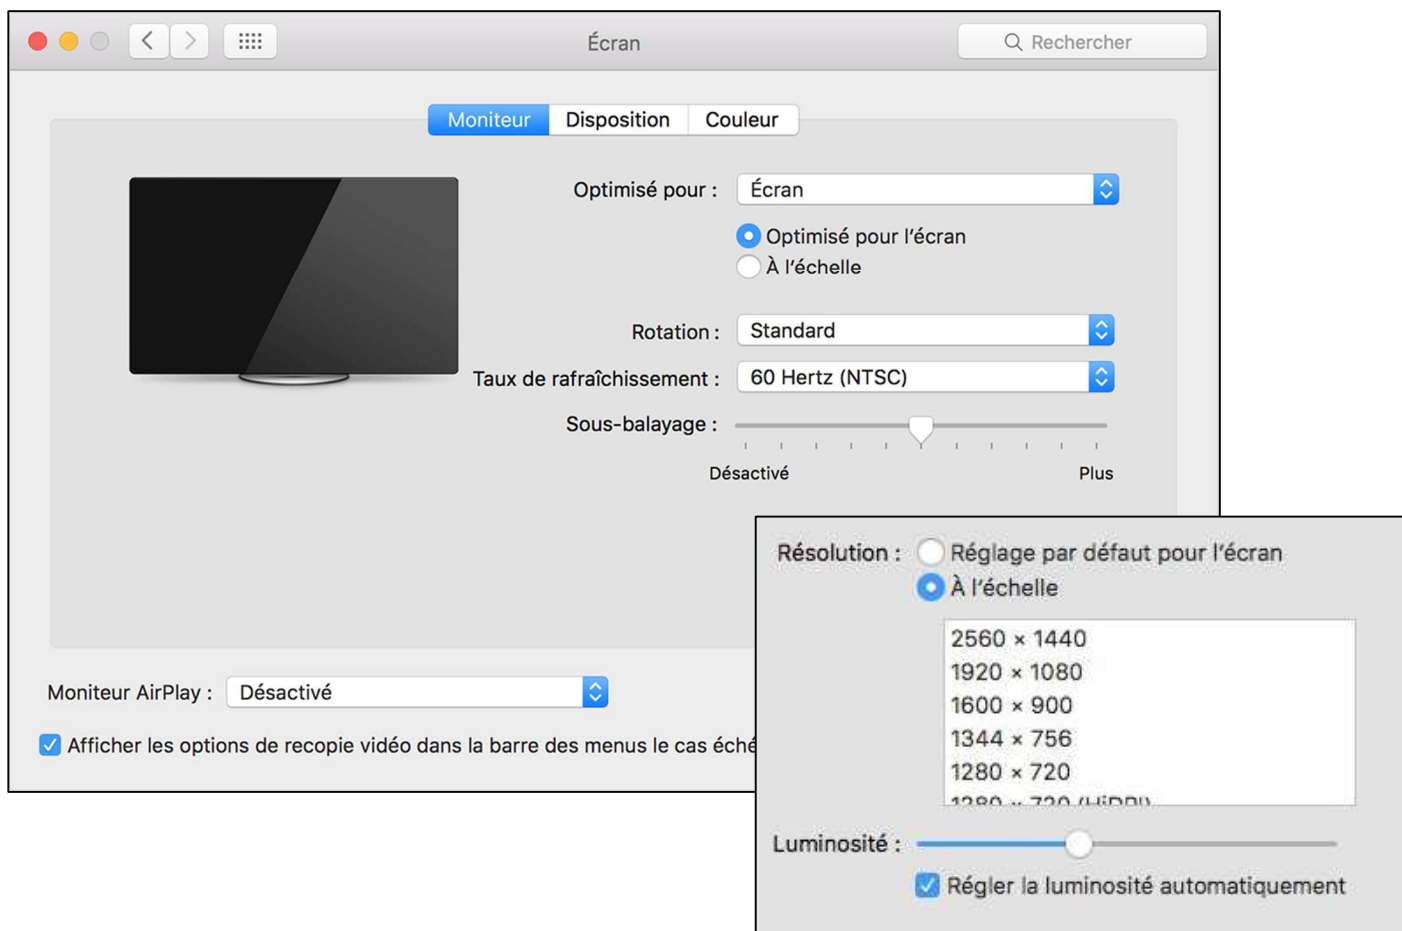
Écran

Rechercher

Moniteur | Disposition | Couleur

Optimisé pour : Écran

Optimisé pour l'écran
À l'échelle

Rotation : Standard

Taux de rafraîchissement : 60 Hertz (NTSC)

Sous-balayage :

Désactivé Plus

Moniteur AirPlay : Désactivé

Afficher les options de recopie vidéo dans la barre des menus le cas éché

Résolution : Réglage par défaut pour l'écran
À l'échelle

2560 × 1440
1920 × 1080
1600 × 900
1344 × 756
1280 × 720
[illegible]

Luminosité :

Régler la luminosité automatiquement